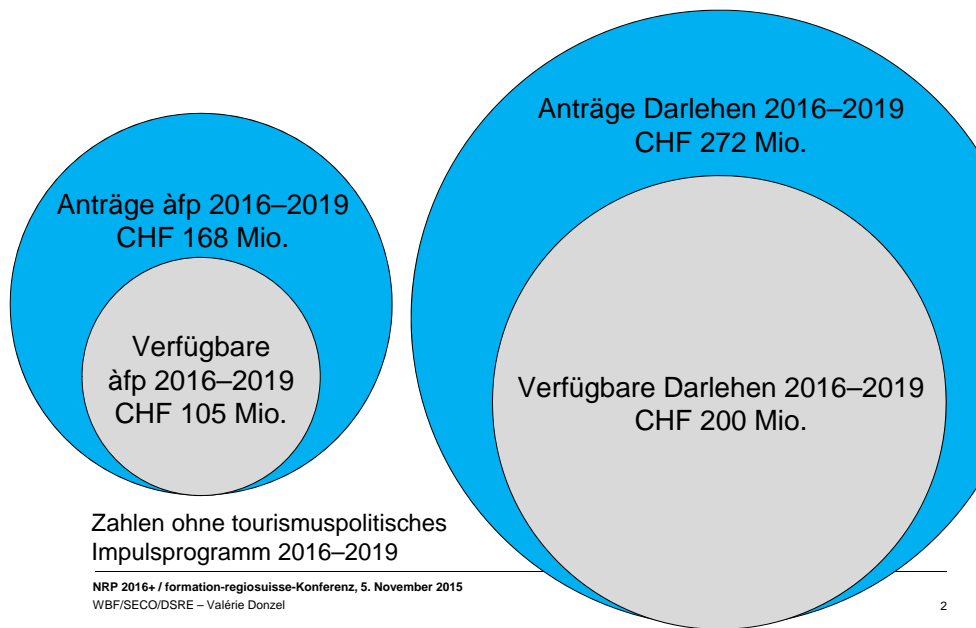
Anträge àfp 2016–2019
CHF 168 Mio.

Verfügbare
àfp 2016–2019
CHF 105 Mio.

Anträge Darlehen 2016–2019
CHF 272 Mio.

Verfügbare Darlehen 2016–2019
CHF 200 Mio.

Zahlen ohne tourismuspolitisches Impulsprogramm 2016–2019

NRP 2016+ / formation-regiosuisse-Konferenz, 5. November 2015
WBF/SECO/DSRE – Valérie Donzel

2